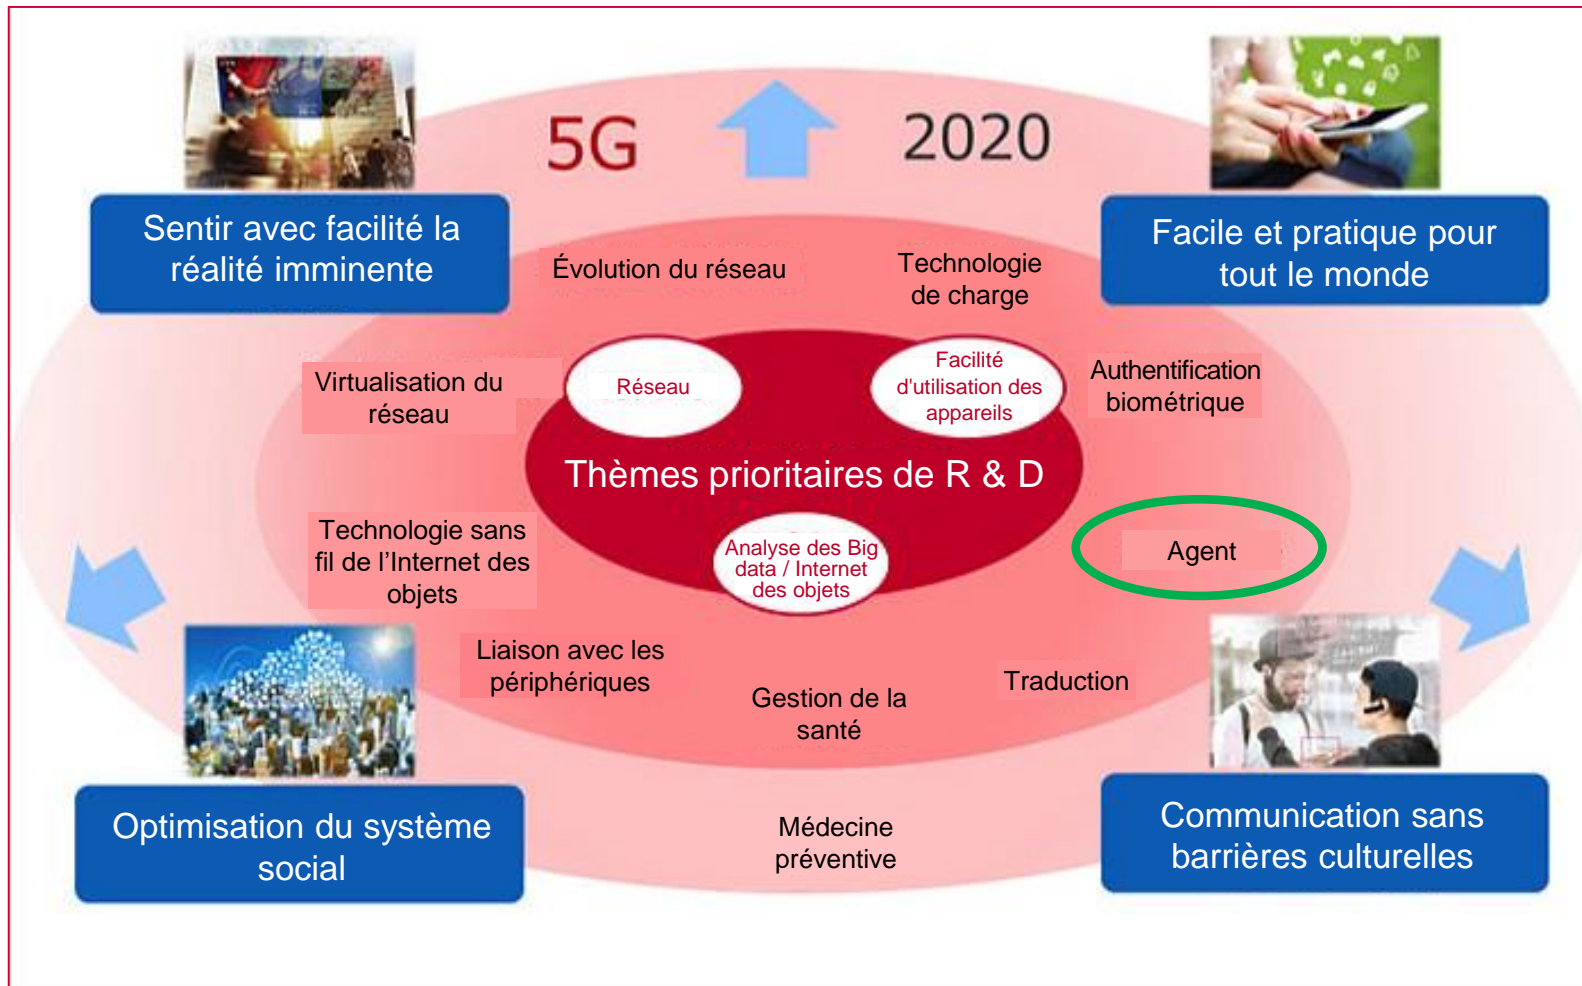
5G

2020

Sentir avec facilité la réalité imminente

Facile et pratique pour tout le monde

Évolution du réseau

Technologie de charge

Virtualisation du réseau

Réseau

Facilité d'utilisation des appareils

Authentification biométrique

Thèmes prioritaires de R & D

Technologie sans fil de l'Internet des objets

Analyse des Big data / Internet des objets

Agent

Liaison avec les périphériques

Gestion de la santé

Traduction

Optimisation du système social

Médecine préventive

Communication sans barrières culturelles